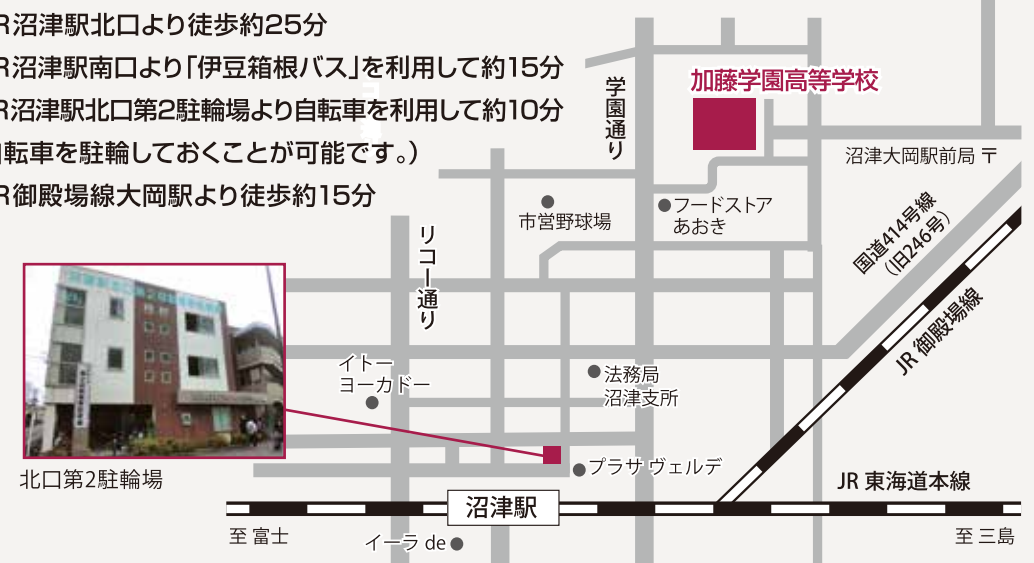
R沼津駅北口より徒歩約25分
R沼津駅南口より「伊豆箱根バス」を利用して約15分
R沼津駅北口第2駐輪場より自転車を利用して約10分
転車を駐輪しておくことが可能です。）
R御殿場線大岡駅より徒歩約15分

加藤学園高等学校
学園通り
沼津大岡駅前局 〒
市営野球場
フードストア あおき
国道414号線（旧246号）
リコー通り
JR 御殿場線
イトーヨーカドー
法務局 沼津支所
プラサ ヴェルデ
北口第2駐輪場
JR 東海道本線
沼津駅
至 富士
イーラ de
至 三島